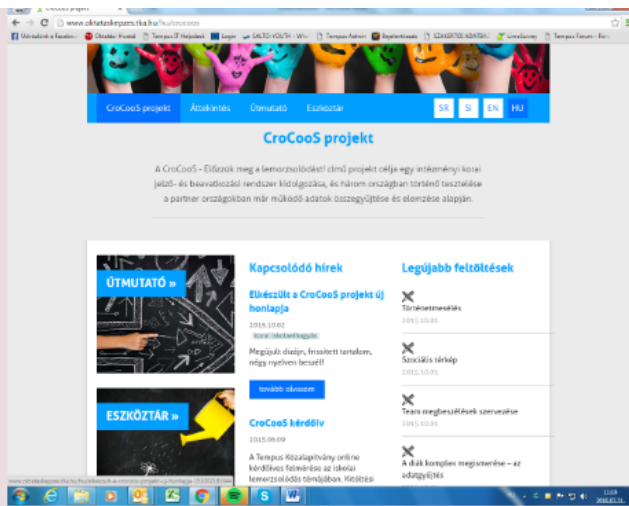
CroCooS projekt
www.oktataskerpzes.tka.hu/hu/crocoos

Üdvözlünk a Facebo... | Oktatási Hivatal | Tempus IT Helpdesk | Login | SALTO-YOUTH | Tempus Admin | Bejelentkezés | SZAKÉRTŐI ADATBÁ... | LimeSurvey | Tempus Fórum

CroCooS projekt | Áttekintés | Útmutató | Eszköztár | SR | SI | EN | HU

CroCooS projekt

A CroCooS – Előzzük meg a lemorzsolódást! című projekt célja egy intézményi korai jelző- és beavatkozási rendszer kidolgozása, és három országban történő tesztelése a partner országokban már működő adatok összegyűjtése és elemzése alapján.

ÚTMUTATÓ »

ESZKÖZTÁR »

Kapcsolódó hírek

Elkészült a CroCooS projekt új honlapja

2015.10.02

korai iskolaelhagyás

Megújult dizájn, frissített tartalom, négy nyelven beszél!

tovább olvasom

CroCooS kérdőív

2015.06.09

A Tempus Közalapítvány online kérdőíves felmérést az iskolai lemorzsolódás témájában. Kitöltési

Legújabb feltöltések

Történetmesélés
2015.10.01

Szociális térkép
2015.10.01

Team megbeszélések szervezése
2015.10.01

A diák komplex megismerése – az adatgyűjtés

www.oktataskerpzes.tka.hu/hu/elkeszult-a-crocoos-projekt-uj-honlapja-20151002

11:58
2016.02.11.